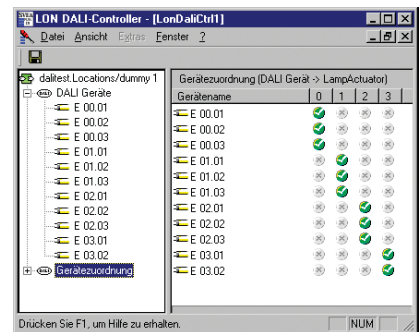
LON DALI-Controller - [LonDaliCtrl1]

Datei Ansicht Extras Fenster ?

dalitest.Locations/dummy 1
DALI Geräte
E 00.01
E 00.02
E 00.03
E 01.01
E 01.02
E 01.03
E 02.01
E 02.02
E 02.03
E 03.01
E 03.02
Gerätezuordnung

Gerätezuordnung (DALI Gerät -> LampActuator)

| Gerätename | 0 | 1 | 2 | 3 |
|---|---|---|---|---|
| E 00.01 | ✓ | ✗ | ✗ | ✗ |
| E 00.02 | ✓ | ✗ | ✗ | ✗ |
| E 00.03 | ✓ | ✗ | ✗ | ✗ |
| E 01.01 | ✗ | ✓ | ✗ | ✗ |
| E 01.02 | ✗ | ✓ | ✗ | ✗ |
| E 01.03 | ✗ | ✓ | ✗ | ✗ |
| E 02.01 | ✗ | ✗ | ✓ | ✗ |
| E 02.02 | ✗ | ✗ | ✓ | ✗ |
| E 02.03 | ✗ | ✗ | ✓ | ✗ |
| E 03.01 | ✗ | ✗ | ✗ | ✓ |
| E 03.02 | ✗ | ✗ | ✗ | ✓ |

Drücken Sie F1, um Hilfe zu erhalten.
NUM